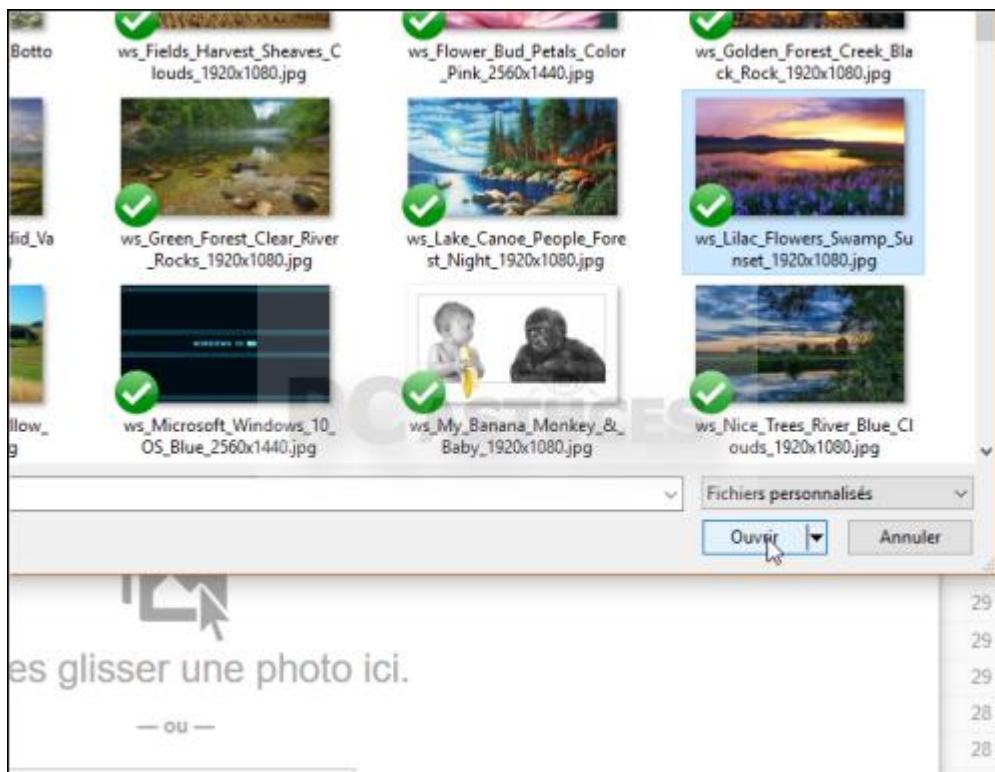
Botto

ws_Fields_Harvest_Sheaves_Clouds_1920x1080.jpg

ws_Flower_Bud_Petals_Color_Pink_2560x1440.jpg

ws_Golden_Forest_Creek_Black_Rock_1920x1080.jpg

lid_Va

ws_Green_Forest_Clear_River_Rocks_1920x1080.jpg

ws_Lake_Canoe_People_Forest_Night_1920x1080.jpg

ws_Lilac_Flowers_Swamp_Sunset_1920x1080.jpg

llow_
g

ws_Microsoft_Windows_10_OS_Blue_2560x1440.jpg

ws_My_Banana_Monkey_&_Baby_1920x1080.jpg

ws_Nice_Trees_River_Blue_Clouds_1920x1080.jpg

PC ASTUCES

Fichiers personnalisés

Ouvrir

Annuler

es glisser une photo ici.

— ou —

29
29
29
28
28